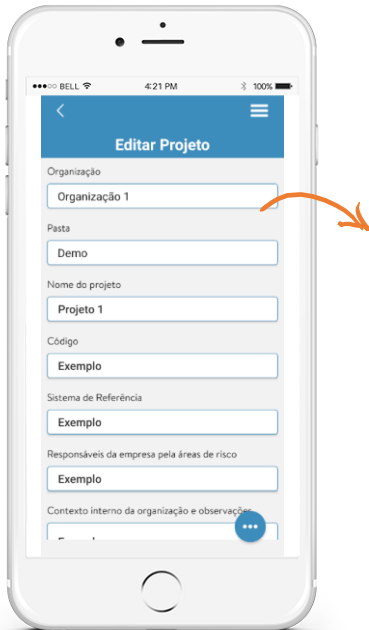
●●●○○ BELL
4:21 PM
100%

Editar Projeto

Organização
Organização 1

Pasta
Demo

Nome do projeto
Projeto 1

Código
Exemplo

Sistema de Referência
Exemplo

Responsáveis da empresa pela áreas de risco
Exemplo

Contexto interno da organização e observações
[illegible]